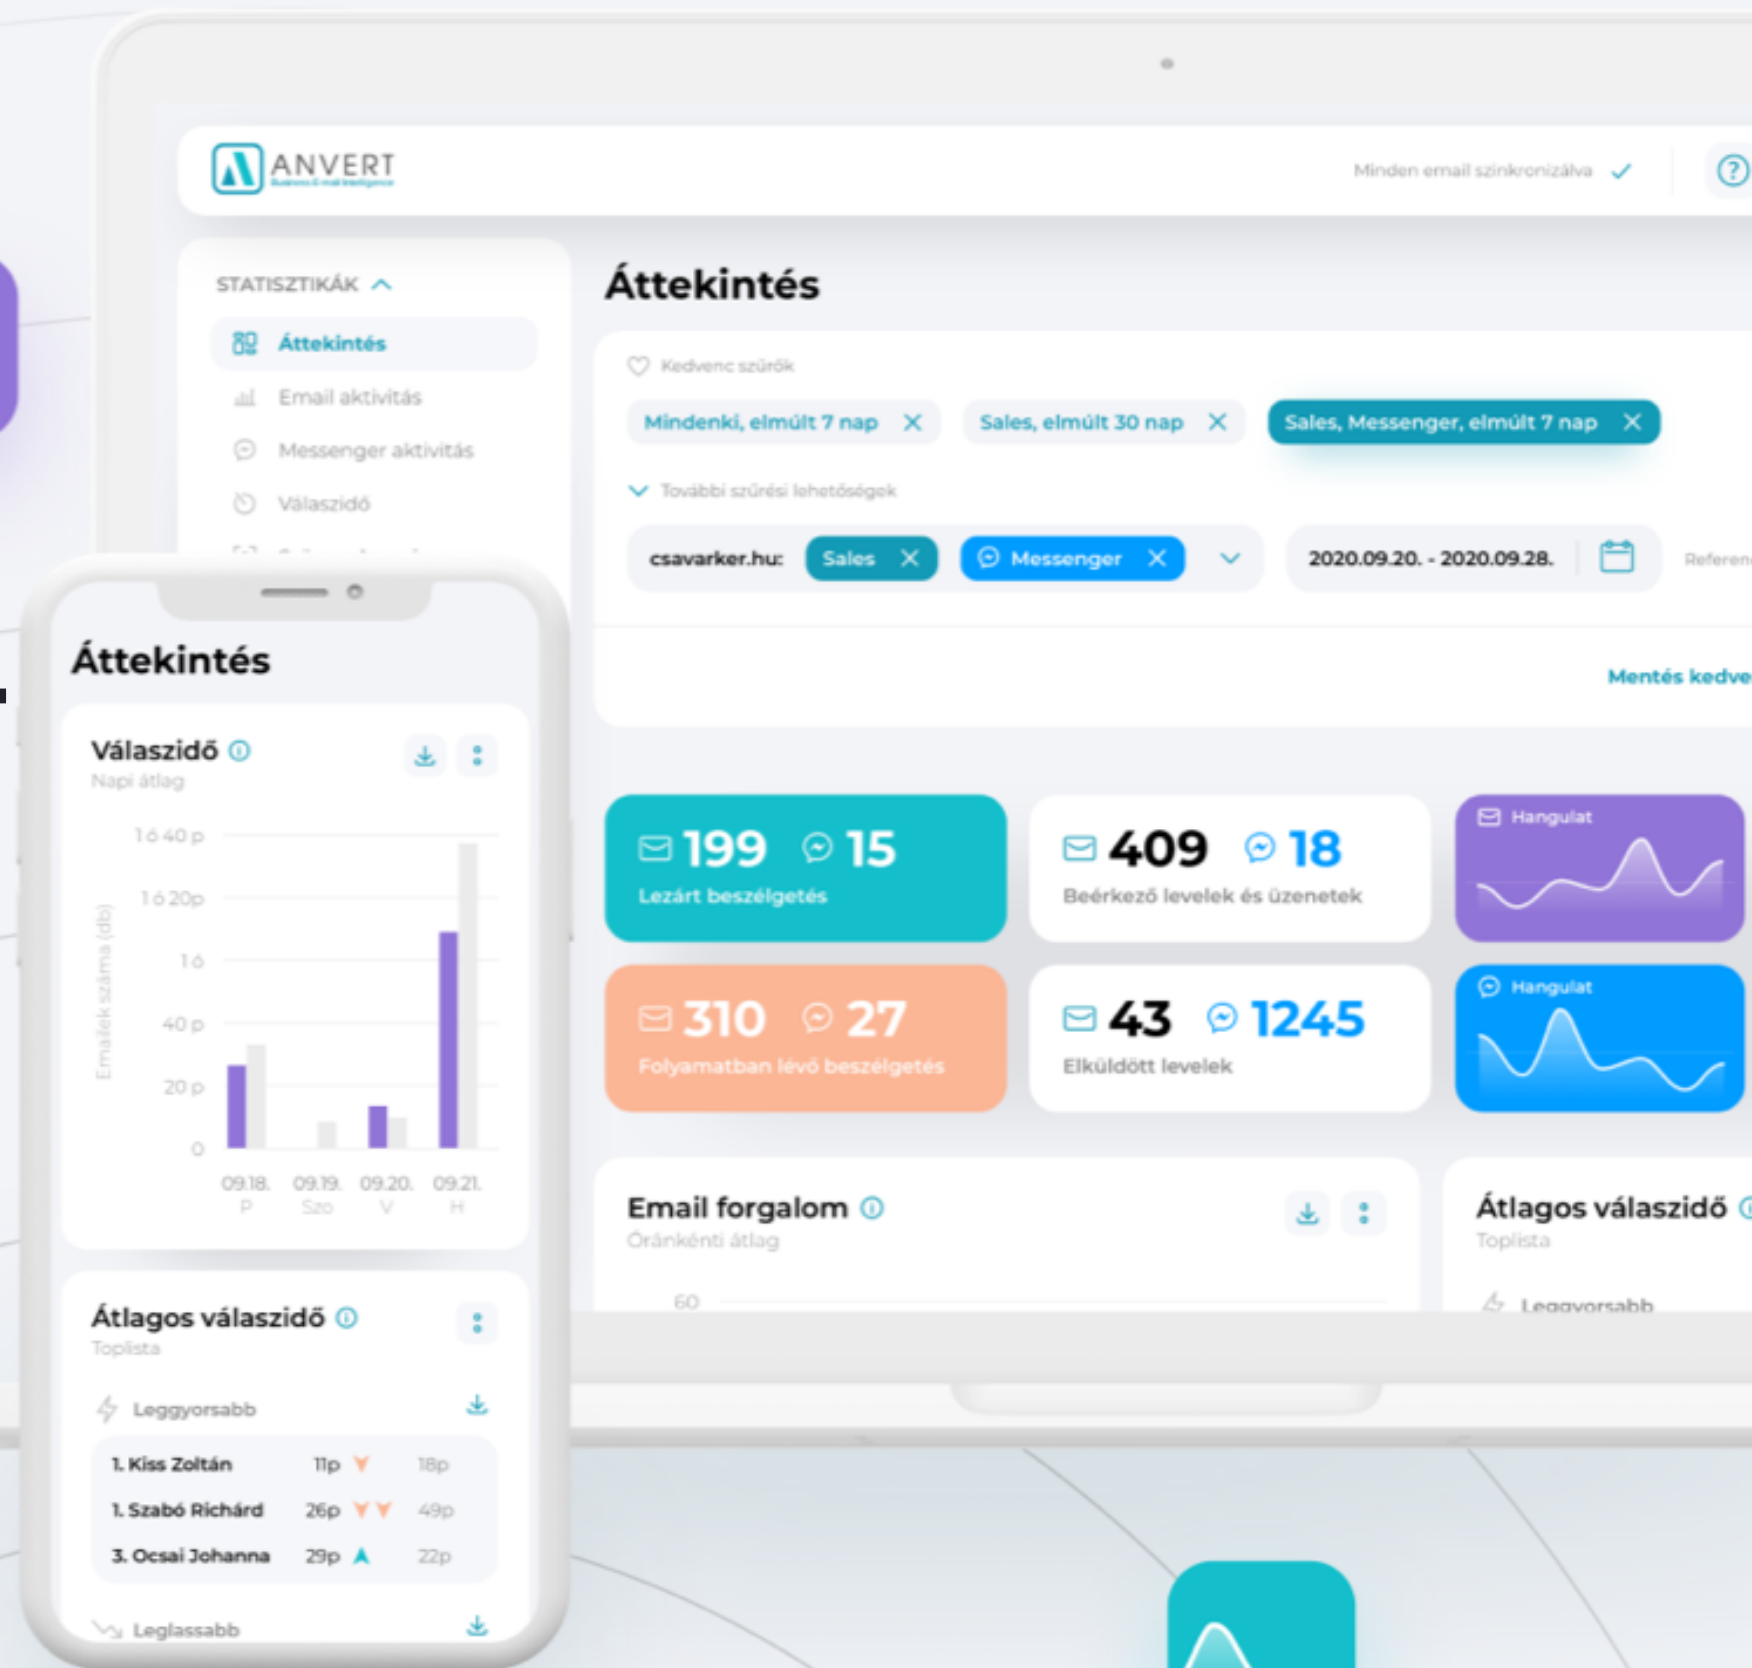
ANVERT

Minden email szinkronizálva ✓

STATISZTIKÁK

Áttekintés

Email aktivitás

Messenger aktivitás

Válaszidő

Áttekintés

Kedvenc szűrők

Mindenki, elmúlt 7 nap ✕ Sales, elmúlt 30 nap ✕ Sales, Messenger, elmúlt 7 nap ✕

További szűrési lehetőségek

csavarker.hu: Sales ✕ Messenger ✕

2020.09.20. - 2020.09.28.

Referen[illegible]

Mentés kedve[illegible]

199 15
Lezárt beszélgetés

409 18
Beérkező levelek és üzenetek

Hangulat

310 27
Folyamatban lévő beszélgetés

43 1245
Elküldött levelek

Hangulat

Email forgalom
Óránkénti átlag

60

Átlagos válaszidő
Toplista

Leggyorsabb

Áttekintés

Válaszidő
Napi átlag

1ó 40 p
1ó 20p
1ó
40 p
20 p
0

Emailek száma (db)

09.18. P
09.19. Szo
09.20. V
09.21. H

Átlagos válaszidő
Toplista

Leggyorsabb

| 1. Kiss Zoltán | 11p | 18p |
|---|---|---|
| 1. Szabó Richárd | 26p | 49p |
| 3. Ocsai Johanna | 29p | 22p |

Leglassabb